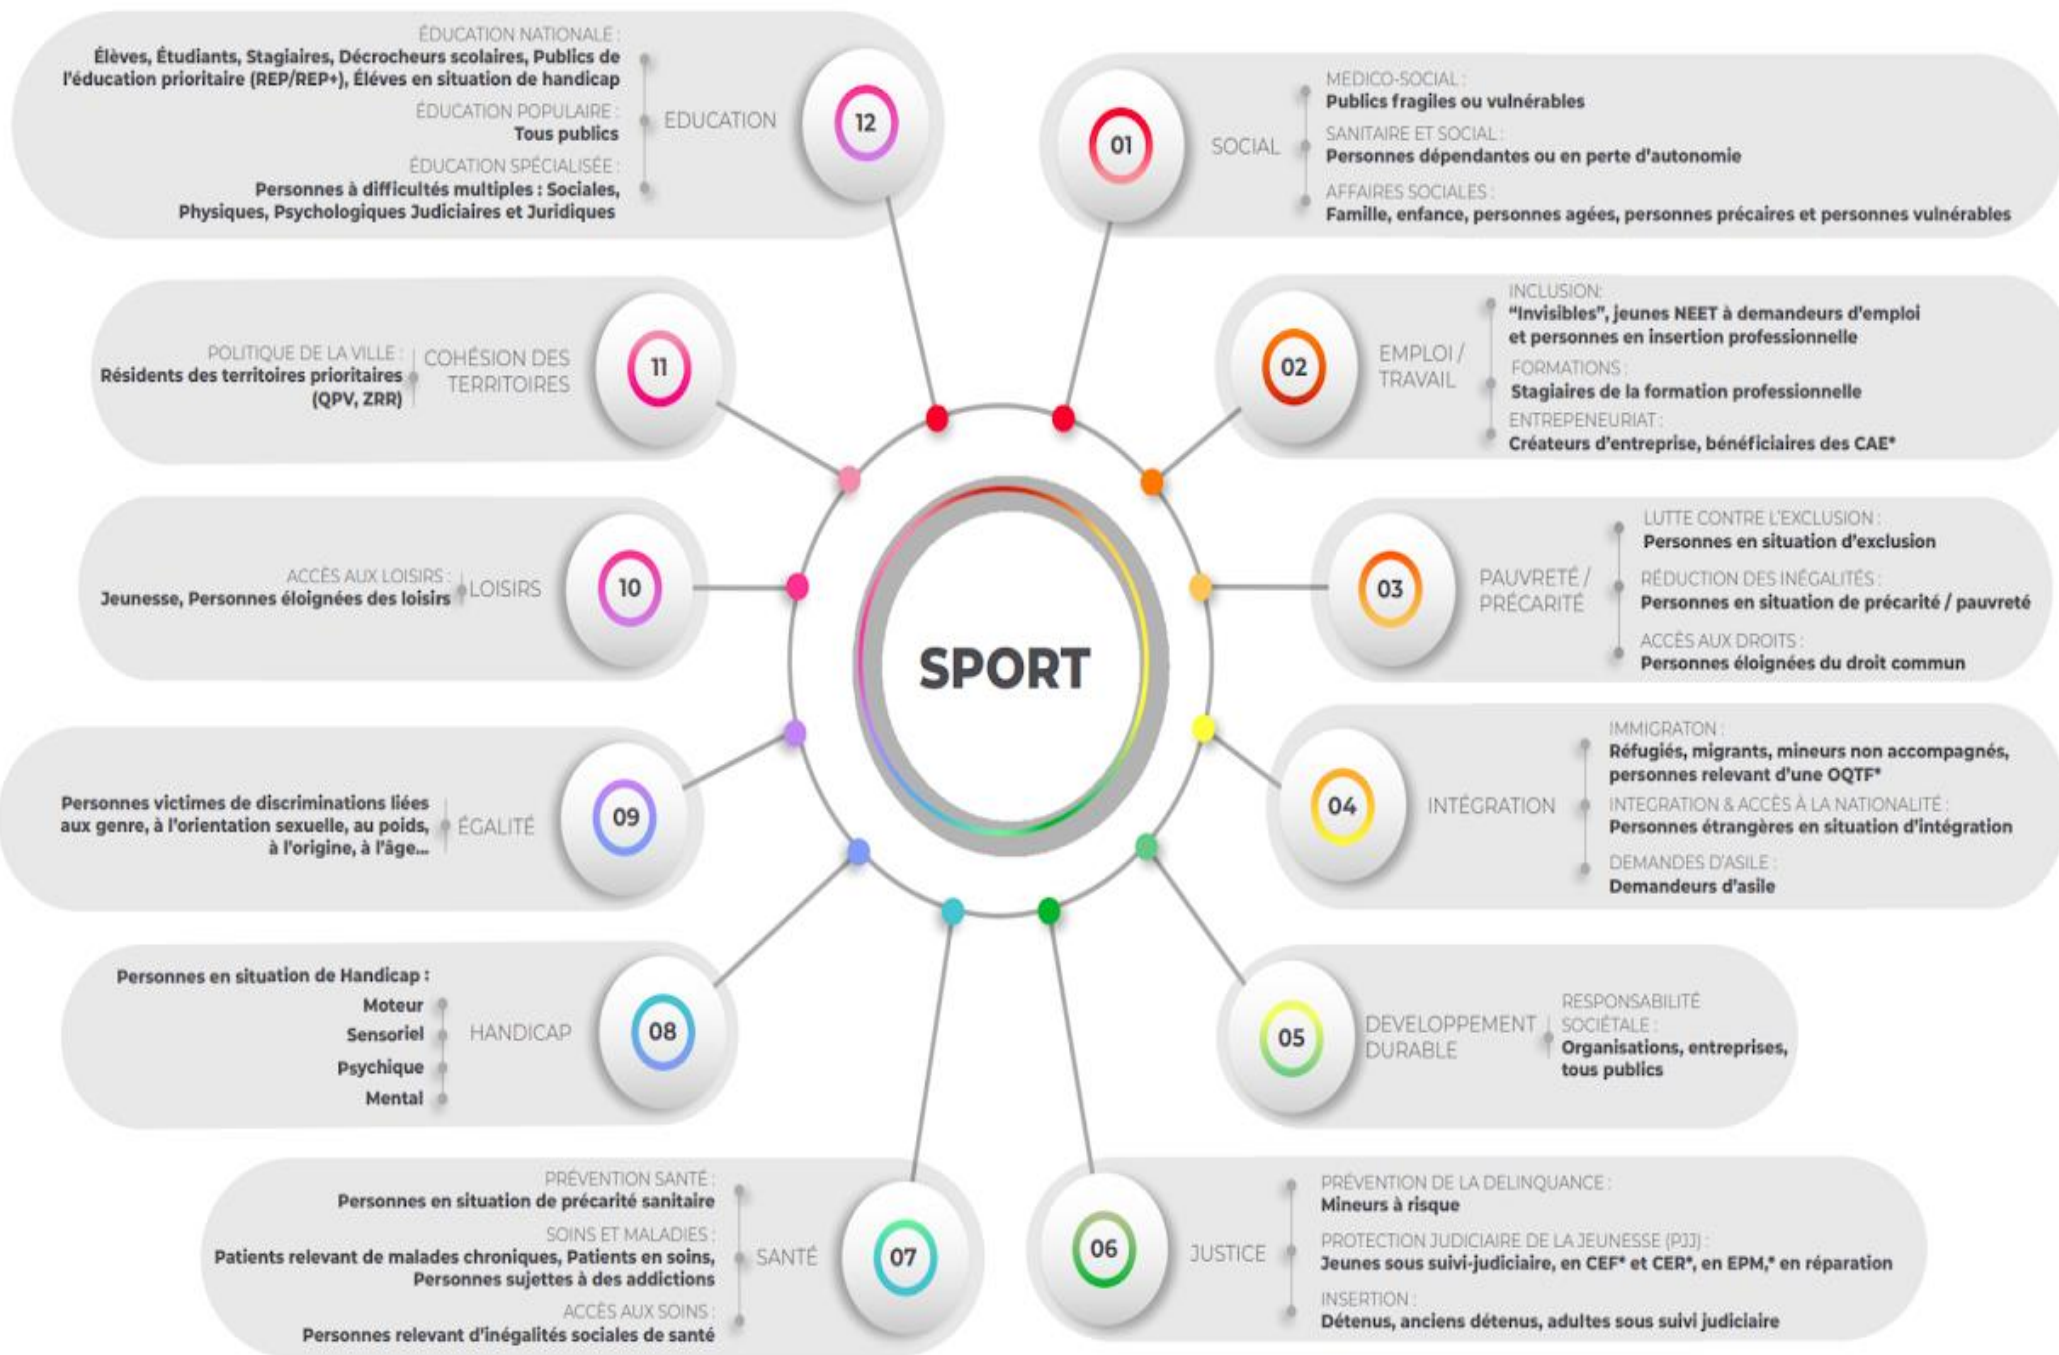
SPORT

12 EDUCATION

ÉDUCATION NATIONALE :
Élèves, Étudiants, Stagiaires, Décrocheurs scolaires, Publics de l'éducation prioritaire (REP/REP+), Élèves en situation de handicap

ÉDUCATION POPULAIRE :
Tous publics

ÉDUCATION SPÉCIALISÉE :
Personnes à difficultés multiples : Sociales, Physiques, Psychologiques Judiciaires et Juridiques

01 SOCIAL

MEDICO-SOCIAL :
Publics fragiles ou vulnérables

SANITAIRE ET SOCIAL :
Personnes dépendantes ou en perte d'autonomie

AFFAIRES SOCIALES :
Famille, enfance, personnes agées, personnes précaires et personnes vulnérables

11 COHÉSION DES TERRITOIRES

POLITIQUE DE LA VILLE :
Résidents des territoires prioritaires (QPV, ZRR)

02 EMPLOI / TRAVAIL

INCLUSION:
"Invisibles", jeunes NEET à demandeurs d'emploi et personnes en insertion professionnelle

FORMATIONS :
Stagiaires de la formation professionnelle

ENTREPENEURIAT :
Créateurs d'entreprise, bénéficiaires des CAE*

10 LOISIRS

ACCÈS AUX LOISIRS :
Jeunesse, Personnes éloignées des loisirs

03 PAUVRETÉ / PRÉCARITÉ

LUTTE CONTRE L'EXCLUSION :
Personnes en situation d'exclusion

RÉDUCTION DES INÉGALITÉS :
Personnes en situation de précarité / pauvreté

ACCÈS AUX DROITS :
Personnes éloignées du droit commun

09 ÉGALITÉ

Personnes victimes de discriminations liées aux genre, à l'orientation sexuelle, au poids, à l'origine, à l'âge...

04 INTÉGRATION

IMMIGRATON :
Réfugiés, migrants, mineurs non accompagnés, personnes relevant d'une OQTF*

INTEGRATION & ACCÈS À LA NATIONALITÉ :
Personnes étrangères en situation d'intégration

DEMANDES D'ASILE :
Demandeurs d'asile

08 HANDICAP

Personnes en situation de Handicap :
Moteur
Sensoriel
Psychique
Mental

05 DEVELOPPEMENT DURABLE

RESPONSABILITÉ SOCIÉTALE :
Organisations, entreprises, tous publics

07 SANTÉ

PRÉVENTION SANTÉ :
Personnes en situation de précarité sanitaire

SOINS ET MALADIES :
Patients relevant de malades chroniques, Patients en soins, Personnes sujettes à des addictions

ACCÈS AUX SOINS :
Personnes relevant d'inégalités sociales de santé

06 JUSTICE

PRÉVENTION DE LA DELINQUANCE :
Mineurs à risque

PROTECTION JUDICIAIRE DE LA JEUNESSE (PJJ) :
Jeunes sous suivi-judiciaire, en CEF* et CER*, en EPM,* en réparation

INSERTION :
Détenus, anciens détenus, adultes sous suivi judiciaire